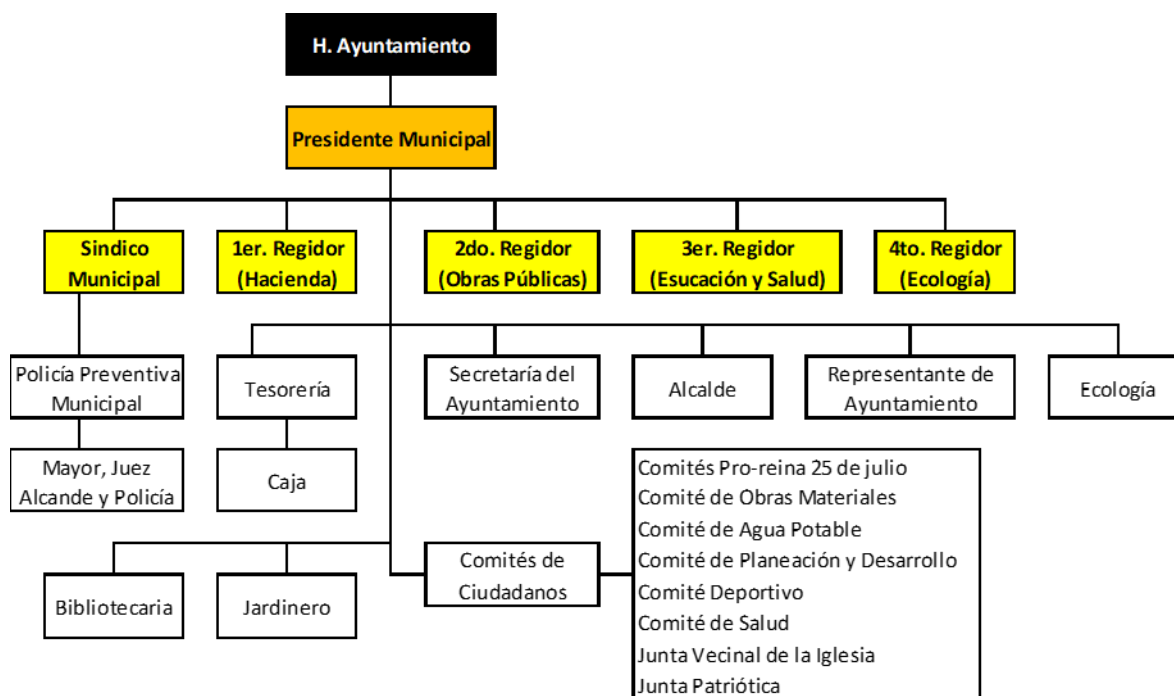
H. Ayuntamiento

Presidente Municipal

Sindico Municipal

1er. Regidor (Hacienda)

2do. Regidor (Obras Públicas)

3er. Regidor (Esucación y Salud)

4to. Regidor (Ecología)

Policía Preventiva Municipal

Tesorería

Secretaría del Ayuntamiento

Alcalde

Representante de Ayuntamiento

Ecología

Mayor, Juez Alcande y Policía

Caja

Comités Pro-reina 25 de julio
Comité de Obras Materiales
Comité de Agua Potable
Comité de Planeación y Desarrollo
Comité Deportivo
Comité de Salud
Junta Vecinal de la Iglesia
Junta Patriótica

Comités de Ciudadanos

Bibliotecaria

Jardinero